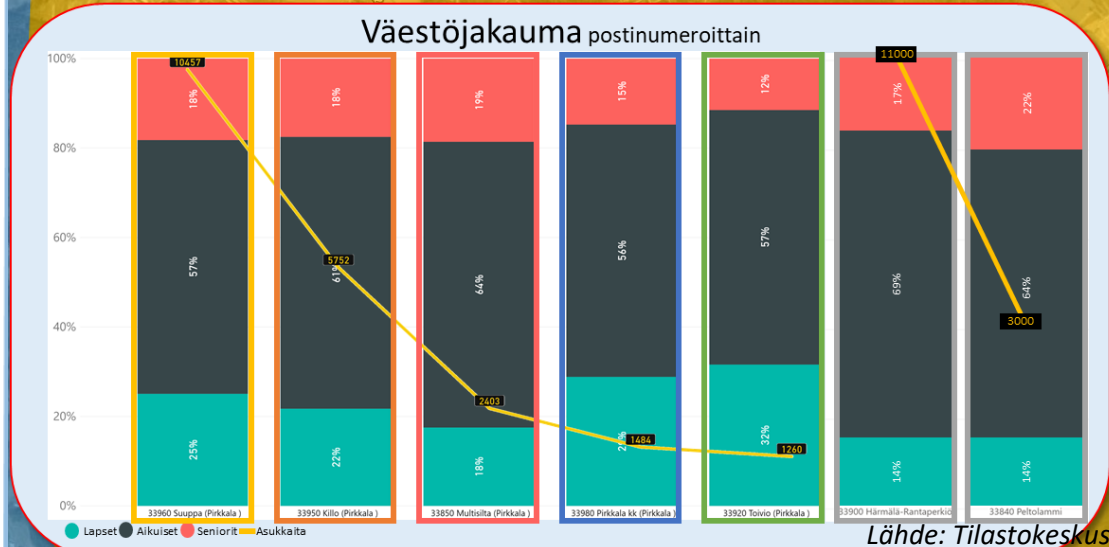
Väestöjakauma postinumeroittain

100%
80%
60%
40%
20%
0%

10457
18%
57%
25%
33960 Suuppa (Pirkkala )

5752
18%
61%
22%
33950 Killo (Pirkkala )

2403
19%
64%
18%
33850 Multisilta (Pirkkala )

1484
15%
56%
29%
33980 Pirkkala kk (Pirkkala )

1260
12%
57%
32%
33920 Toivio (Pirkkala )

11000
17%
69%
14%
33900 Härmälä-Rantaperkiö

3000
22%
64%
14%
33840 Peltolammi

Lapset Aikuiset Seniorit Asukkaita

Lähde: Tilastokeskus